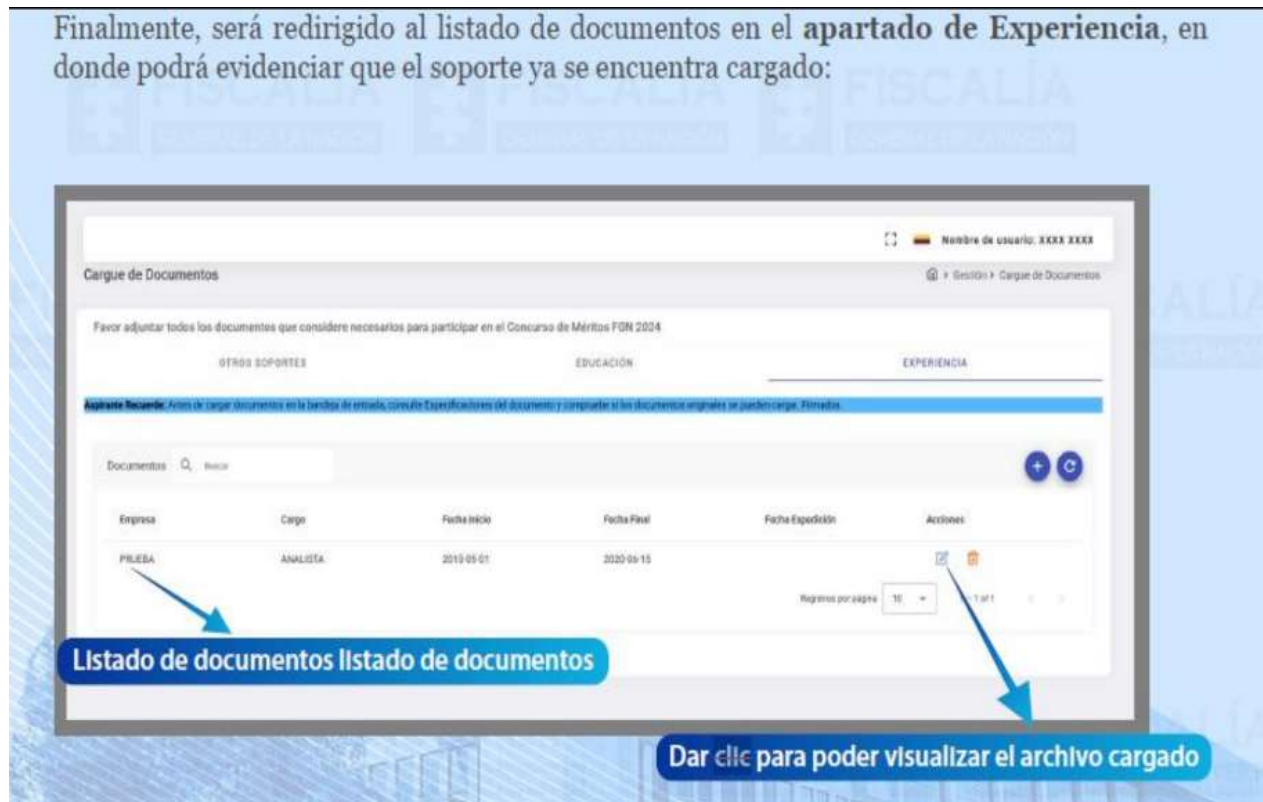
Finalmente, será redirigido al listado de documentos en el **apartado de Experiencia**, en donde podrá evidenciar que el soporte ya se encuentra cargado:

FISCALÍA FISCALÍA FISCALÍA

Nombre de usuario: XXXX XXXX

Cargue de Documentos

Gestión › Cargue de Documentos

Favor adjuntar todos los documentos que considere necesarios para participar en el Concurso de Méritos FGN 2024

OTROS SOPORTES | EDUCACIÓN | EXPERIENCIA

Aspirante Recuerde: Antes de cargar documentos en la bandeja de entrada, consulte Especificaciones del documento y comprueba si los documentos originales se pueden cargar. Firmados.

Documentos Buscar

| Empresa | Cargo | Fecha Inicio | Fecha Final | Fecha Expedición | Acciones |
|---|---|---|---|---|---|
| PRUEBA | ANALISTA | 2015-05-01 | 2020-06-15 | | |

Registros por página 10 1 of 1

Listado de documentos listado de documentos

Dar clic para poder visualizar el archivo cargado